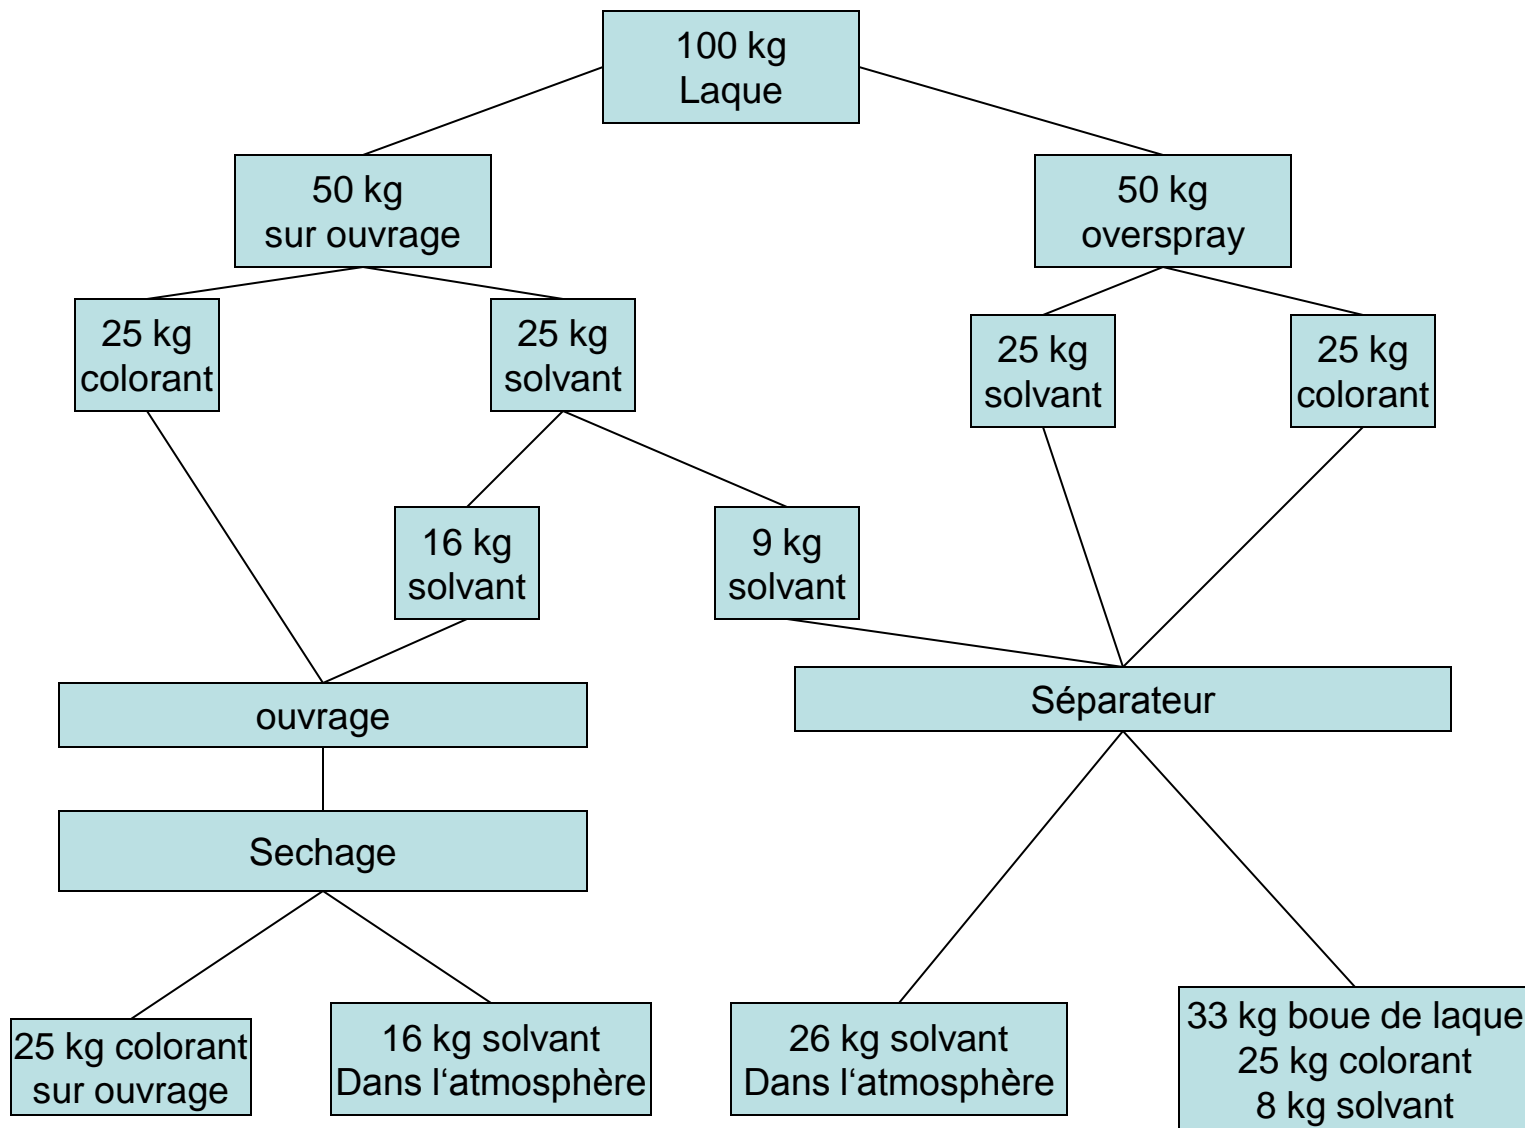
100 kg
Laque

50 kg
sur ouvrage

50 kg
overspray

25 kg
colorant

25 kg
solvant

25 kg
solvant

25 kg
colorant

16 kg
solvant

9 kg
solvant

ouvrage

Séparateur

Sechage

25 kg colorant
sur ouvrage

16 kg solvant
Dans l‘atmosphère

26 kg solvant
Dans l‘atmosphère

33 kg boue de laque
25 kg colorant
8 kg solvant